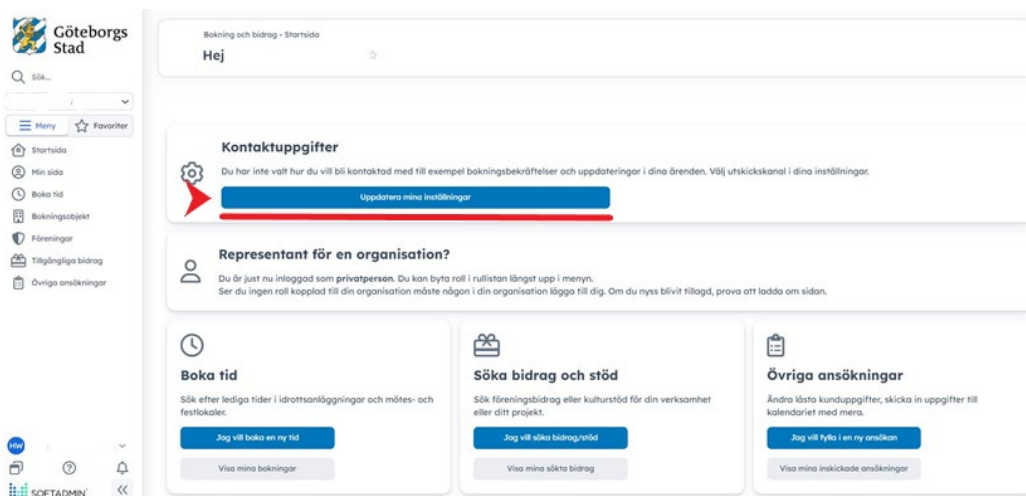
Göteborgs Stad

Sök...

Meny

Favoriter

Startsida

Min sida

Boka tid

Bokningsobjekt

Föreningar

Tillgängliga bidrag

Övriga ansökningar

HW

SOFTADMIN

Bokning och bidrag - Startsida

Hej

Kontaktuppgifter

Du har inte valt hur du vill bli kontaktad med till exempel bokningsbekräftelser och uppdateringar i dina ärenden. Välj utskickskanal i dina inställningar.

Uppdatera mina inställningar

Representant för en organisation?

Du är just nu inloggad som privatperson. Du kan byta roll i rullistan längst upp i menyn.
Ser du ingen roll kopplad till din organisation måste någon i din organisation lägga till dig. Om du nyss blivit tillagd, prova att ladda om sidan.

Boka tid

Sök efter lediga tider i idrottsanläggningar och mötes- och festlokaler.

Jag vill boka en ny tid

Visa mina bokningar

Söka bidrag och stöd

Sök föreningsbidrag eller kulturstöd för din verksamhet eller ditt projekt.

Jag vill söka bidrag/stöd

Visa mina sökta bidrag

Övriga ansökningar

Ändra låsta kunduppgifter, skicka in uppgifter till kalendariet med mera.

Jag vill fylla i en ny ansökan

Visa mina inskickade ansökningar